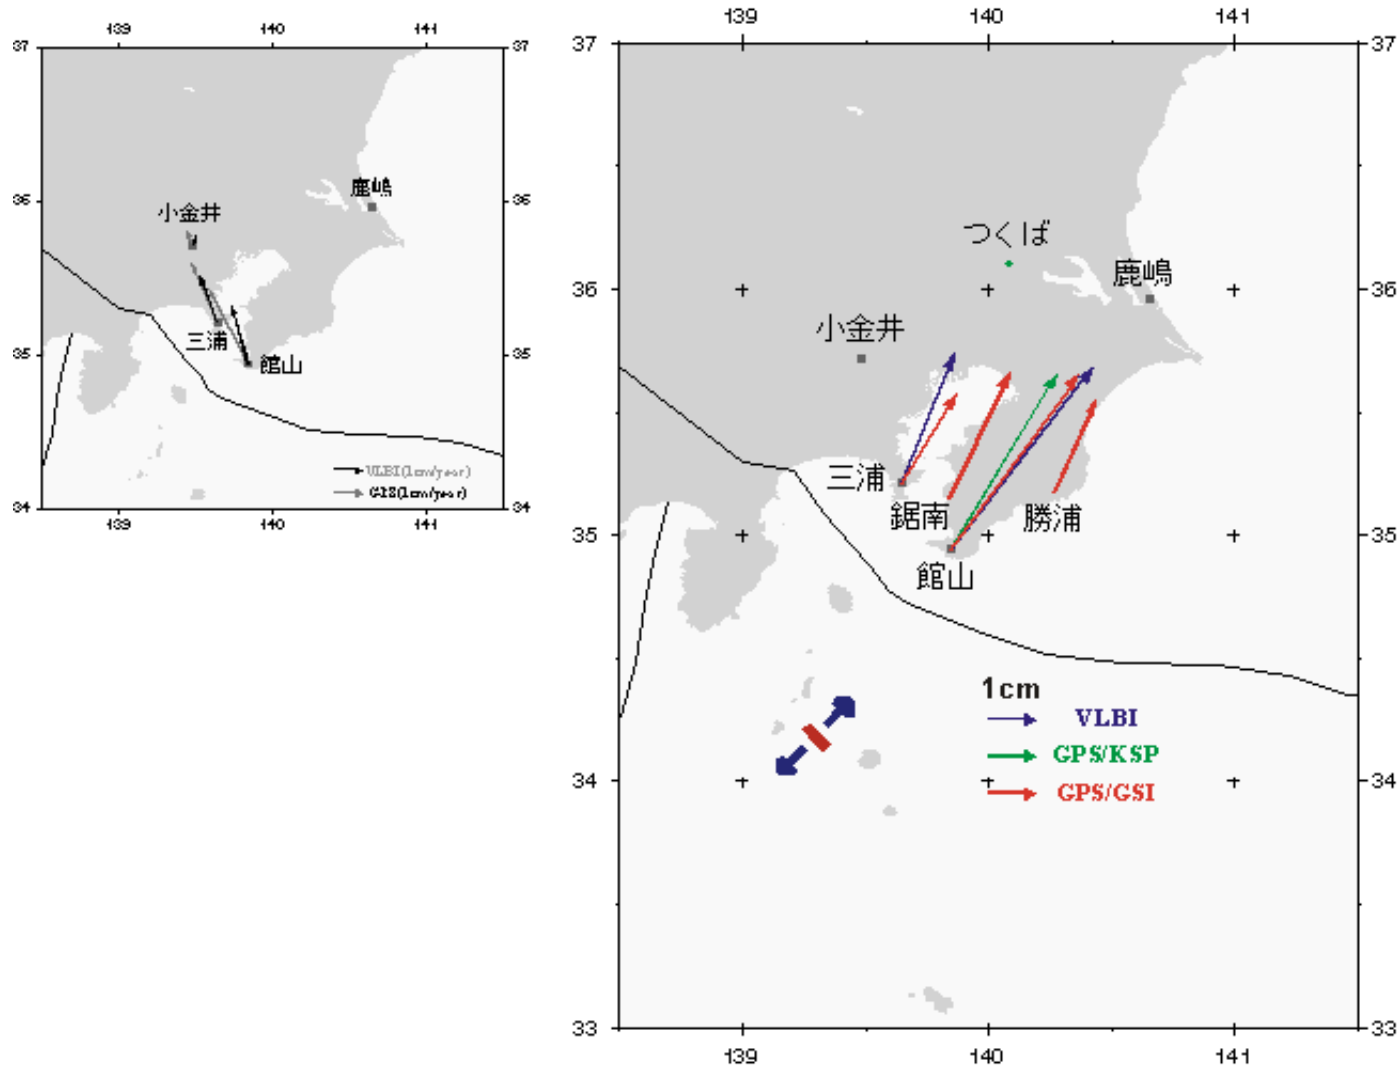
139 140 141

37 37

鹿嶋

36 36

小金井

三浦

35 35

館山

VLBI(1cm/year)

GPS(1cm/year)

34 34

139 140 141

139 140 141

37 37

つくば

鹿嶋

36 36

小金井

三浦

鋸南

勝浦

35 35

館山

1cm

VLBI

GPS/KSP

GPS/GSI

34 34

33 33

139 140 141